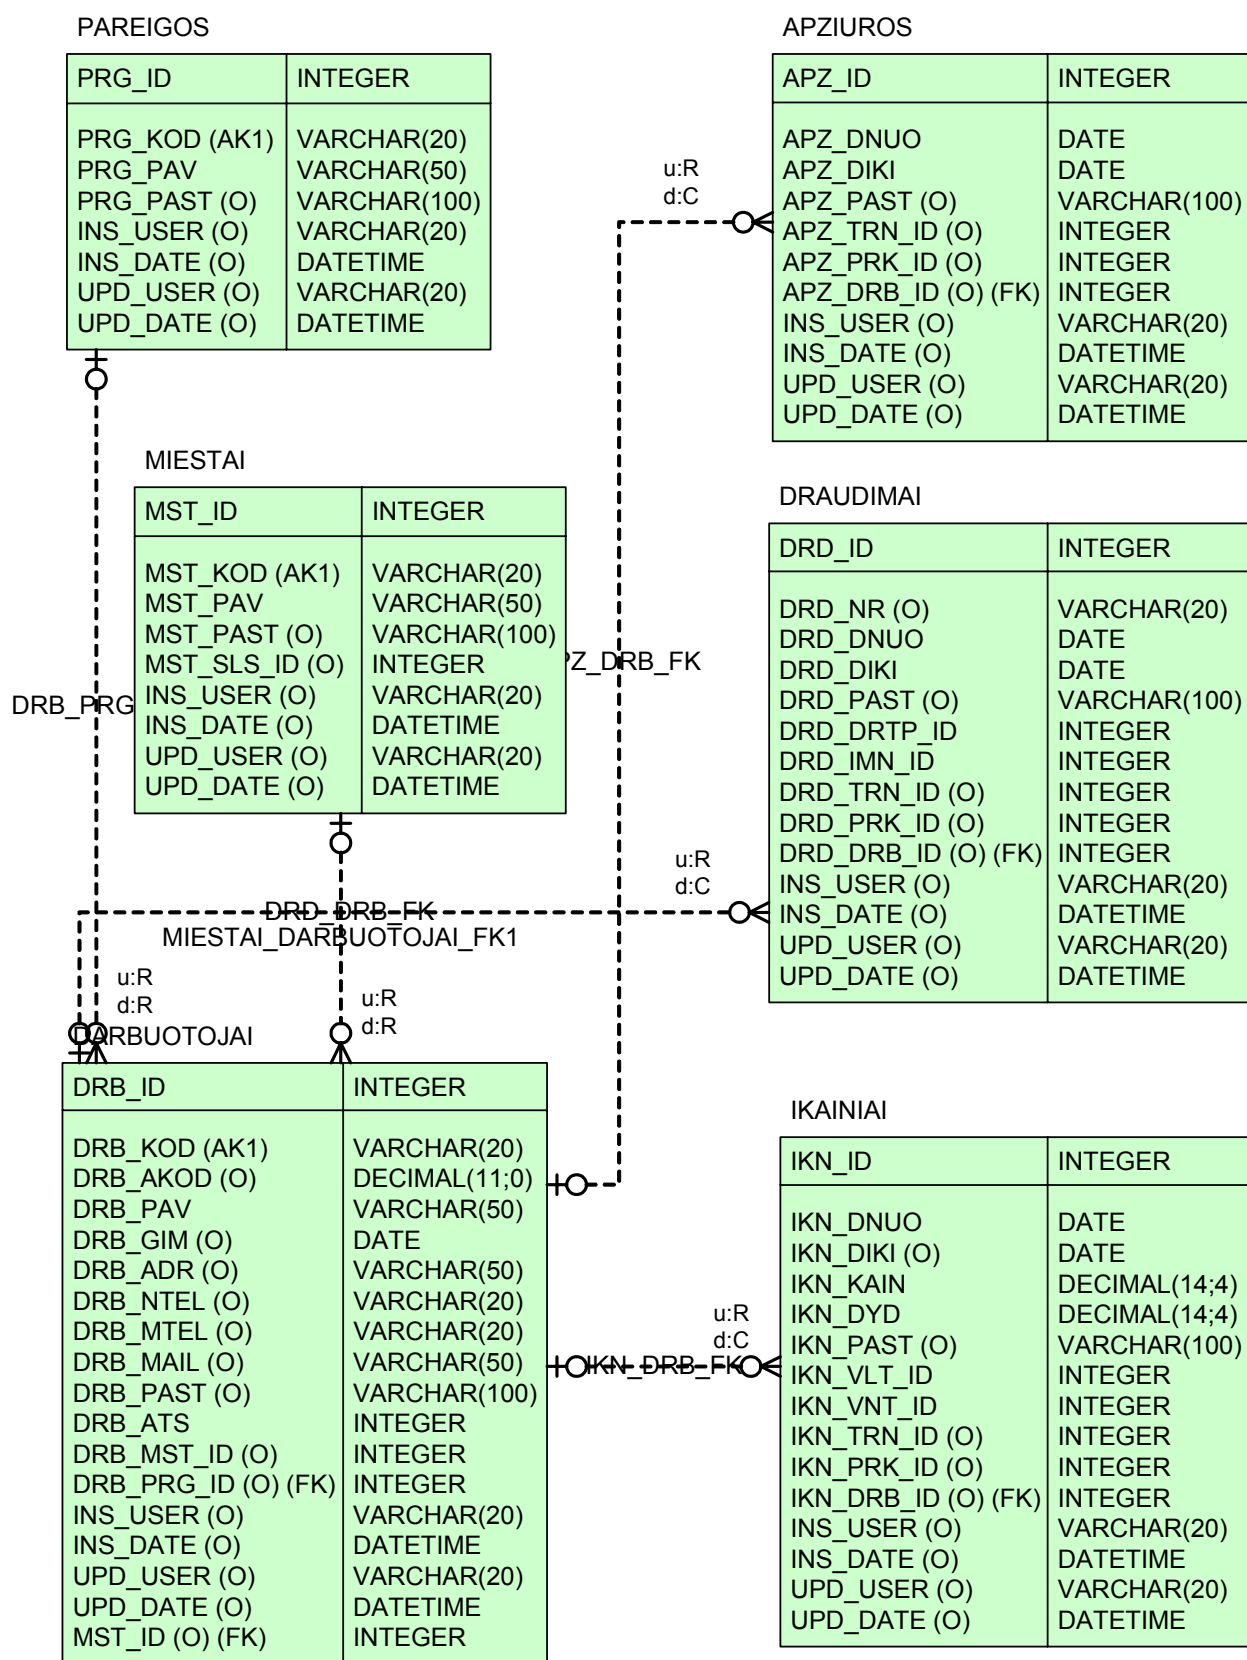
PAREIGOS

| PRG_ID | INTEGER |
|---|---|
| PRG_KOD (AK1) | VARCHAR(20) |
| PRG_PAV | VARCHAR(50) |
| PRG_PAST (O) | VARCHAR(100) |
| INS_USER (O) | VARCHAR(20) |
| INS_DATE (O) | DATETIME |
| UPD_USER (O) | VARCHAR(20) |
| UPD_DATE (O) | DATETIME |

APZIUROS

| APZ_ID | INTEGER |
|---|---|
| APZ_DNUO | DATE |
| APZ_DIKI | DATE |
| APZ_PAST (O) | VARCHAR(100) |
| APZ_TRN_ID (O) | INTEGER |
| APZ_PRK_ID (O) | INTEGER |
| APZ_DRB_ID (O) (FK) | INTEGER |
| INS_USER (O) | VARCHAR(20) |
| INS_DATE (O) | DATETIME |
| UPD_USER (O) | VARCHAR(20) |
| UPD_DATE (O) | DATETIME |

u:R
d:C

MIESTAI

| MST_ID | INTEGER |
|---|---|
| MST_KOD (AK1) | VARCHAR(20) |
| MST_PAV | VARCHAR(50) |
| MST_PAST (O) | VARCHAR(100) |
| MST_SLS_ID (O) | INTEGER |
| INS_USER (O) | VARCHAR(20) |
| INS_DATE (O) | DATETIME |
| UPD_USER (O) | VARCHAR(20) |
| UPD_DATE (O) | DATETIME |

DRAUDIMAI

| DRD_ID | INTEGER |
|---|---|
| DRD_NR (O) | VARCHAR(20) |
| DRD_DNUO | DATE |
| DRD_DIKI | DATE |
| DRD_PAST (O) | VARCHAR(100) |
| DRD_DRTP_ID | INTEGER |
| DRD_IMN_ID | INTEGER |
| DRD_TRN_ID (O) | INTEGER |
| DRD_PRK_ID (O) | INTEGER |
| DRD_DRB_ID (O) (FK) | INTEGER |
| INS_USER (O) | VARCHAR(20) |
| INS_DATE (O) | DATETIME |
| UPD_USER (O) | VARCHAR(20) |
| UPD_DATE (O) | DATETIME |

PZ_DRB_FK

DRB_PRG

u:R
d:C

DRD_DRB_FK
MIESTAI_DARBUOTOJAI_FK1

u:R
d:R

u:R
d:R

DARBUOTOJAI

| DRB_ID | INTEGER |
|---|---|
| DRB_KOD (AK1) | VARCHAR(20) |
| DRB_AKOD (O) | DECIMAL(11;0) |
| DRB_PAV | VARCHAR(50) |
| DRB_GIM (O) | DATE |
| DRB_ADR (O) | VARCHAR(50) |
| DRB_NTEL (O) | VARCHAR(20) |
| DRB_MTEL (O) | VARCHAR(20) |
| DRB_MAIL (O) | VARCHAR(50) |
| DRB_PAST (O) | VARCHAR(100) |
| DRB_ATS | INTEGER |
| DRB_MST_ID (O) | INTEGER |
| DRB_PRG_ID (O) (FK) | INTEGER |
| INS_USER (O) | VARCHAR(20) |
| INS_DATE (O) | DATETIME |
| UPD_USER (O) | VARCHAR(20) |
| UPD_DATE (O) | DATETIME |
| MST_ID (O) (FK) | INTEGER |

IKAINIAI

| IKN_ID | INTEGER |
|---|---|
| IKN_DNUO | DATE |
| IKN_DIKI (O) | DATE |
| IKN_KAIN | DECIMAL(14;4) |
| IKN_DYD | DECIMAL(14;4) |
| IKN_PAST (O) | VARCHAR(100) |
| IKN_VLT_ID | INTEGER |
| IKN_VNT_ID | INTEGER |
| IKN_TRN_ID (O) | INTEGER |
| IKN_PRK_ID (O) | INTEGER |
| IKN_DRB_ID (O) (FK) | INTEGER |
| INS_USER (O) | VARCHAR(20) |
| INS_DATE (O) | DATETIME |
| UPD_USER (O) | VARCHAR(20) |
| UPD_DATE (O) | DATETIME |

u:R
d:C

IKN_DRB_FK